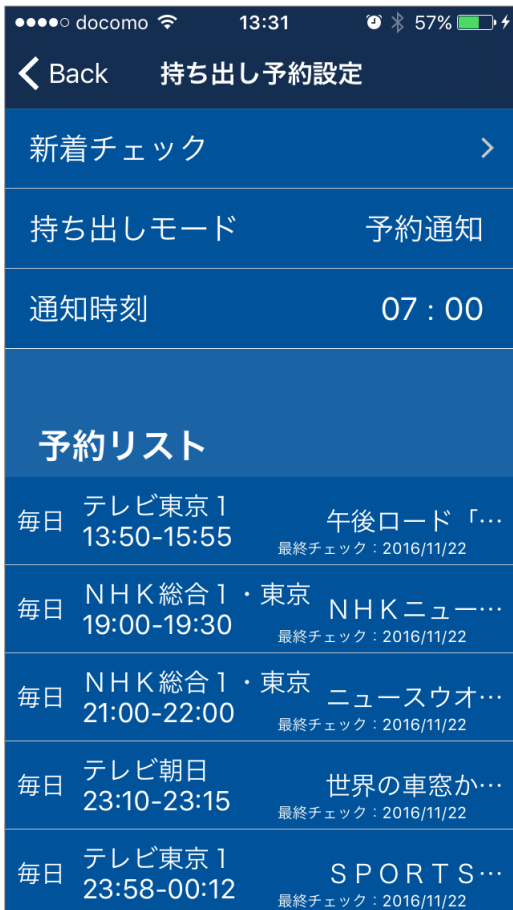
●●●●○ docomo 13:31 57%

Back 持ち出し予約設定

新着チェック

持ち出しモード 予約通知

通知時刻 07 : 00

予約リスト

毎日 テレビ東京1 13:50-15:55 午後ロード「… 最終チェック：2016/11/22

毎日 ＮＨＫ総合１・東京 19:00-19:30 ＮＨＫニュー… 最終チェック：2016/11/22

毎日 ＮＨＫ総合１・東京 21:00-22:00 ニュースウオ… 最終チェック：2016/11/22

毎日 テレビ朝日 23:10-23:15 世界の車窓か… 最終チェック：2016/11/22

毎日 テレビ東京1 23:58-00:12 ＳＰＯＲＴＳ… 最終チェック：2016/11/22